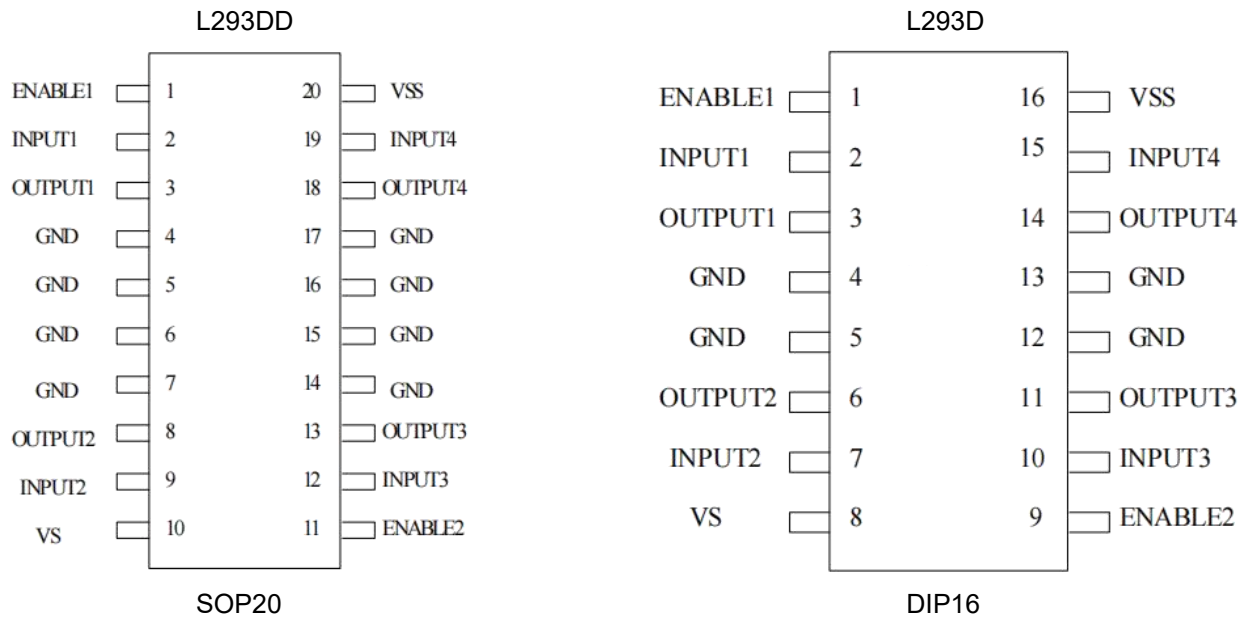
L293DD

ENABLE1 1
INPUT1 2
OUTPUT1 3
GND 4
GND 5
GND 6
GND 7
OUTPUT2 8
INPUT2 9
VS 10

20 VSS
19 INPUT4
18 OUTPUT4
17 GND
16 GND
15 GND
14 GND
13 OUTPUT3
12 INPUT3
11 ENABLE2

SOP20

L293D

ENABLE1 1
INPUT1 2
OUTPUT1 3
GND 4
GND 5
OUTPUT2 6
INPUT2 7
VS 8

16 VSS
15 INPUT4
14 OUTPUT4
13 GND
12 GND
11 OUTPUT3
10 INPUT3
9 ENABLE2

DIP16